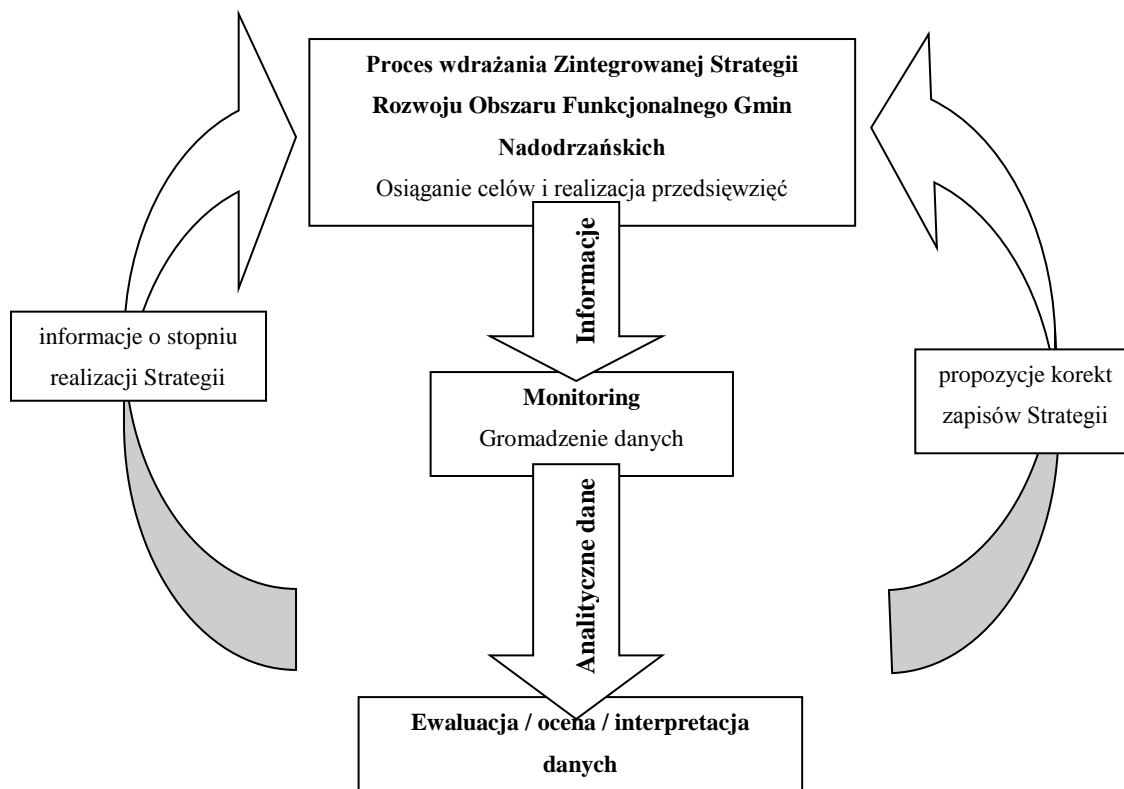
Proces wdrażania Zintegrowanej Strategii Rozwoju Obszaru Funkcjonalnego Gmin Nadodrzańskich

Osiąganie celów i realizacja przedsięwzięć

Informacje

informacje o stopniu realizacji Strategii

Monitoring

Gromadzenie danych

propozycje korekt zapisów Strategii

Analityczne dane

Ewaluacja / ocena / interpretacja danych